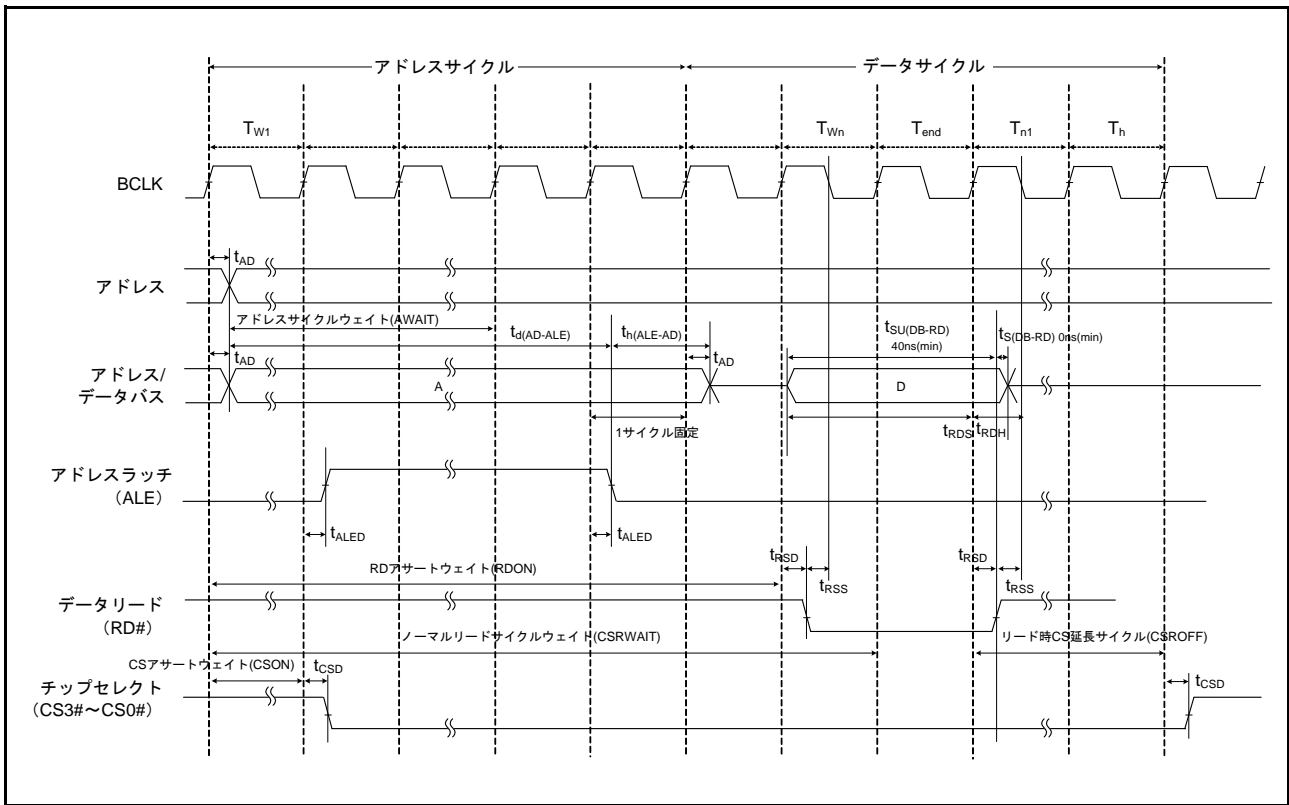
アドレスサイクル

データサイクル

$T_{W1}$

$T_{Wn}$

$T_{end}$

$T_{n1}$

$T_h$

BCLK

$t_{AD}$

アドレス

アドレスサイクルウェイト(AWAIT)

$t_{d(AD-ALE)}$

$t_{h(ALE-AD)}$

$t_{SU(DB-RD)}$

40ns(min)

$t_{S(DB-RD)}$ 0ns(min)

$t_{AD}$

$t_{AD}$

アドレス/
データバス

A

D

1サイクル固定

$t_{RDS}$ $t_{RDH}$

アドレスラッチ
(ALE)

$t_{ALED}$

$t_{ALED}$

$t_{RSD}$

$t_{RSD}$

RDアサートウェイト(RDON)

$t_{RSS}$

$t_{RSS}$

データリード
(RD#)

ノーマルリードサイクルウェイト(CSRWAIT)

リード時CS延長サイクル(CSROFF)

CSアサートウェイト(CSON)

$t_{CSD}$

$t_{CSD}$

チップセレクト
(CS3#〜CS0#)